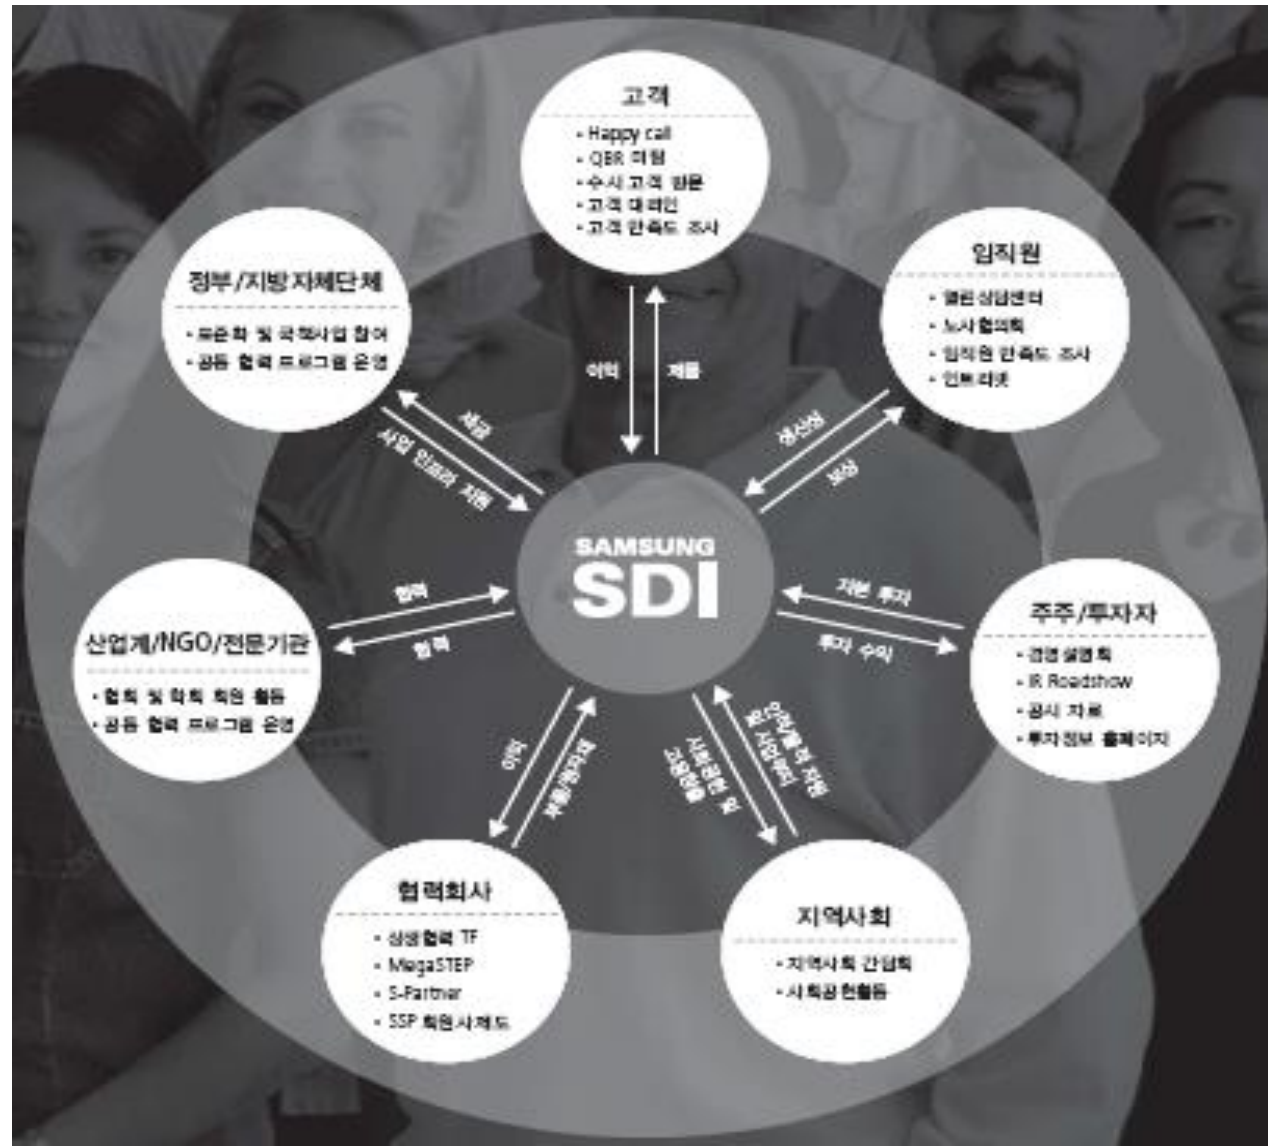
고객

- Happy call
- QBR 미팅
- 수시 고객 방문
- 고객 대리인
- 고객 만족도 조사

임직원

- 열린 상담센터
- 노사 협의회
- 임직원 만족도 조사
- 인트라넷

정부/지방자체단체

- 표준화 및 국책사업 참여
- 공동 협력 프로그램 운영

이익

제품

세금

사업 인프라 지원

생산성

보상

SAMSUNG SDI

협력

협력

자본 투자

투자 수익

산업계/NGO/전문기관

- 협회 및 학회 회원 활동
- 공동 협력 프로그램 운영

주주/투자자

- 경영 설명회
- IR Roadshow
- 공시 자료
- 투자 정보 홈페이지

이익

부품/원자재

사회공헌 및 고용창출

인허가 및 지원 및 사업장

협력회사

- 상생협력 TF
- MegaSTEP
- S-Partner
- SSP 회원사제도

지역사회

- 지역사회 간담회
- 사회공헌활동